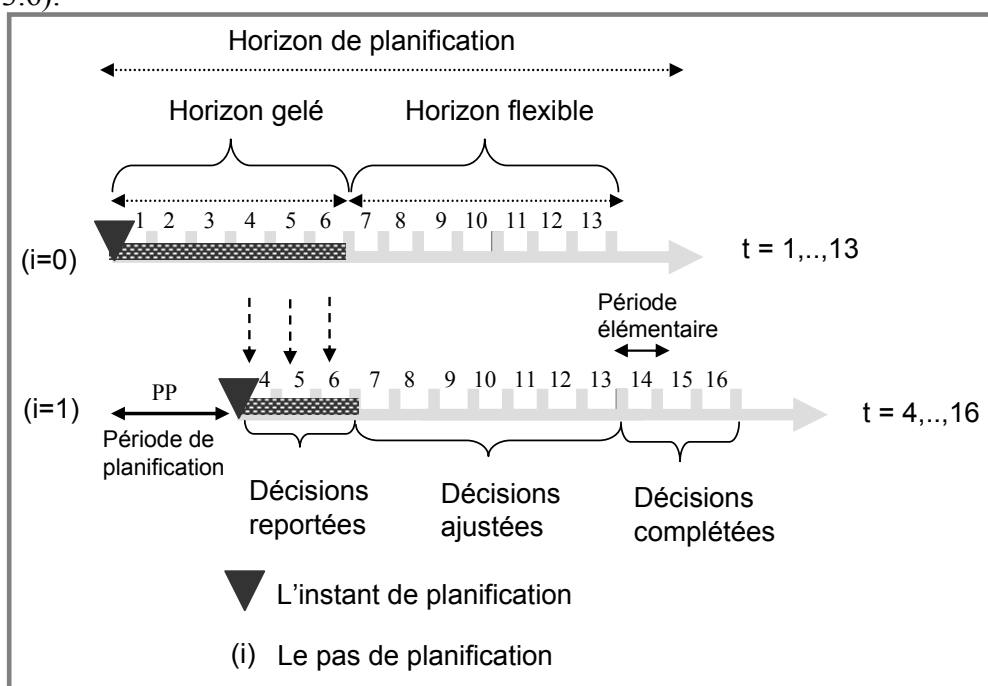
3.6).

Horizon de planification

Horizon gelé

Horizon flexible

1 2 3 4 5 6 7 8 9 10 11 12 13

(i=0)

t = 1,..,13

Période élémentaire

PP

4 5 6 7 8 9 10 11 12 13 14 15 16

(i=1)

t = 4,..,16

Période de planification

Décisions reportées

Décisions ajustées

Décisions complétées

L'instant de planification

(i) Le pas de planification